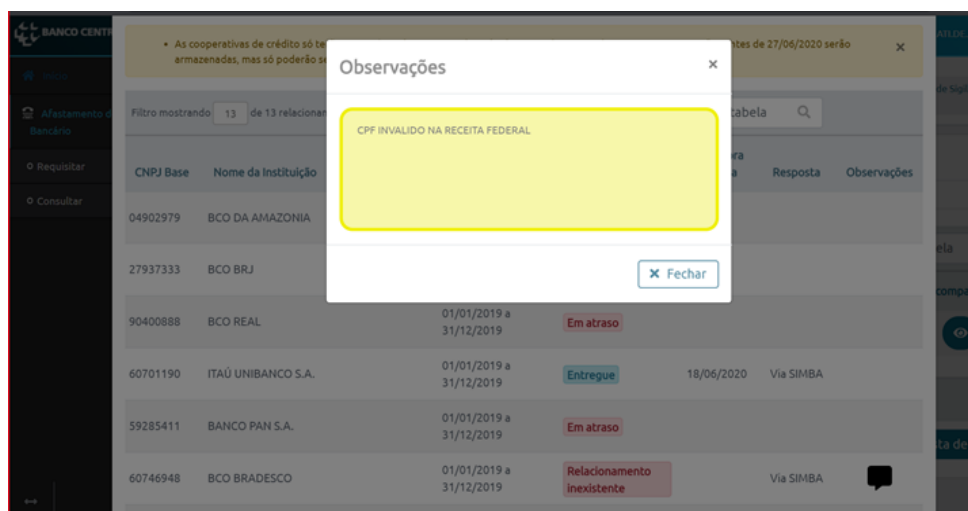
BANCO CENT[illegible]

Início

Afastamento d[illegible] Bancário

Requisitar

Consultar

• As cooperativas de crédito só te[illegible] armazenadas, mas só poderão s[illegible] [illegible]ntes de 27/06/2020 serão

×

Filtro mostrando 13 de 13 relacionar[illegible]

tabela

| CNPJ Base | Nome da Instituição | | | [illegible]ra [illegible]a | Resposta | Observações |
|---|---|---|---|---|---|---|
| 04902979 | BCO DA AMAZONIA | | | | | |
| 27937333 | BCO BRJ | | | | | |
| 90400888 | BCO REAL | 01/01/2019 a 31/12/2019 | Em atraso | | | |
| 60701190 | ITAÚ UNIBANCO S.A. | 01/01/2019 a 31/12/2019 | Entregue | 18/06/2020 | Via SIMBA | |
| 59285411 | BANCO PAN S.A. | 01/01/2019 a 31/12/2019 | Em atraso | | | |
| 60746948 | BCO BRADESCO | 01/01/2019 a 31/12/2019 | Relacionamento inexistente | | Via SIMBA | |

Observações

×

CPF INVALIDO NA RECEITA FEDERAL

× Fechar

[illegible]TALDE

de Sigil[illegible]

ela

compa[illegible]

ta de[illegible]